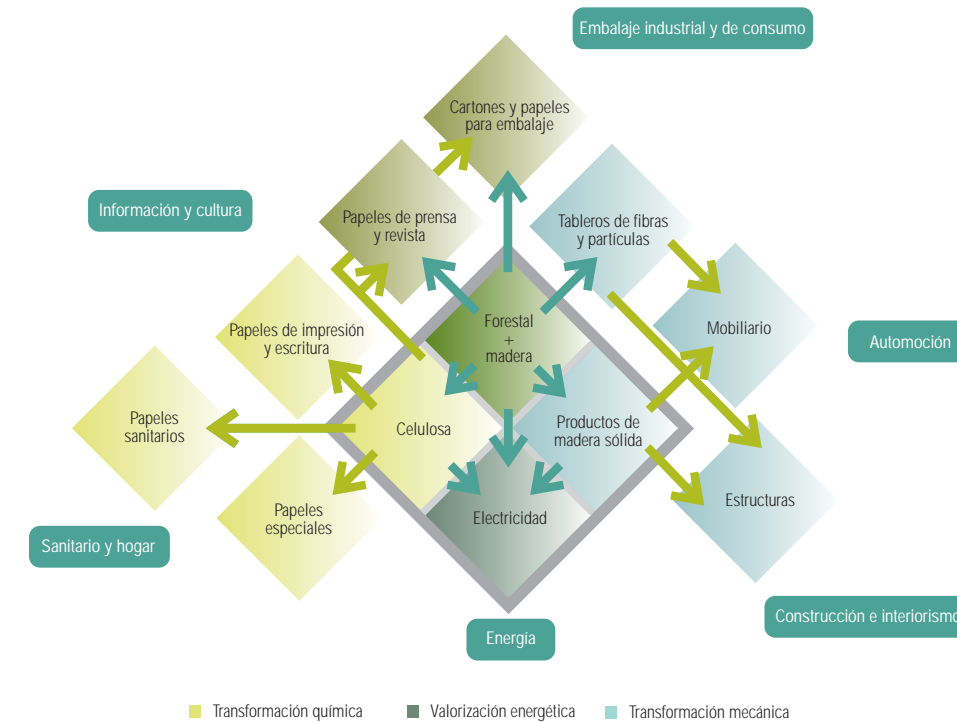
Embalaje industrial y de consumo

Cartones y papeles para embalaje

Información y cultura

Papeles de prensa y revista

Tableros de fibras y partículas

Papeles de impresión y escritura

Forestal + madera

Mobiliario

Automoción

Papeles sanitarios

Celulosa

Productos de madera sólida

Estructuras

Papeles especiales

Electricidad

Sanitario y hogar

Construcción e interiorismo

Energía

Transformación química

Valorización energética

Transformación mecánica